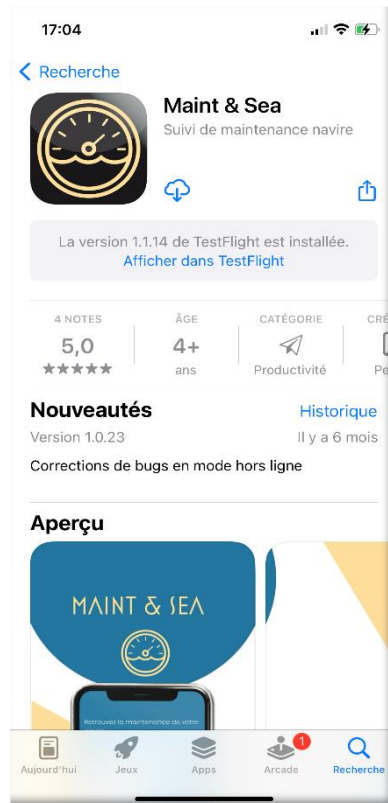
17:04

Recherche

Maint & Sea
Suivi de maintenance navire

La version 1.1.14 de TestFlight est installée.
Afficher dans TestFlight

4 NOTES
5,0
★★★★★

ÂGE
4+
ans

CATÉGORIE
Productivité

CRÉ
Pe

Nouveautés
Historique
Version 1.0.23
Il y a 6 mois
Corrections de bugs en mode hors ligne

Aperçu

MAINT & SEA

Retrouvez la maintenance de votre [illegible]

Aujourd'hui
Jeux
Apps
1
Arcade
Recherche